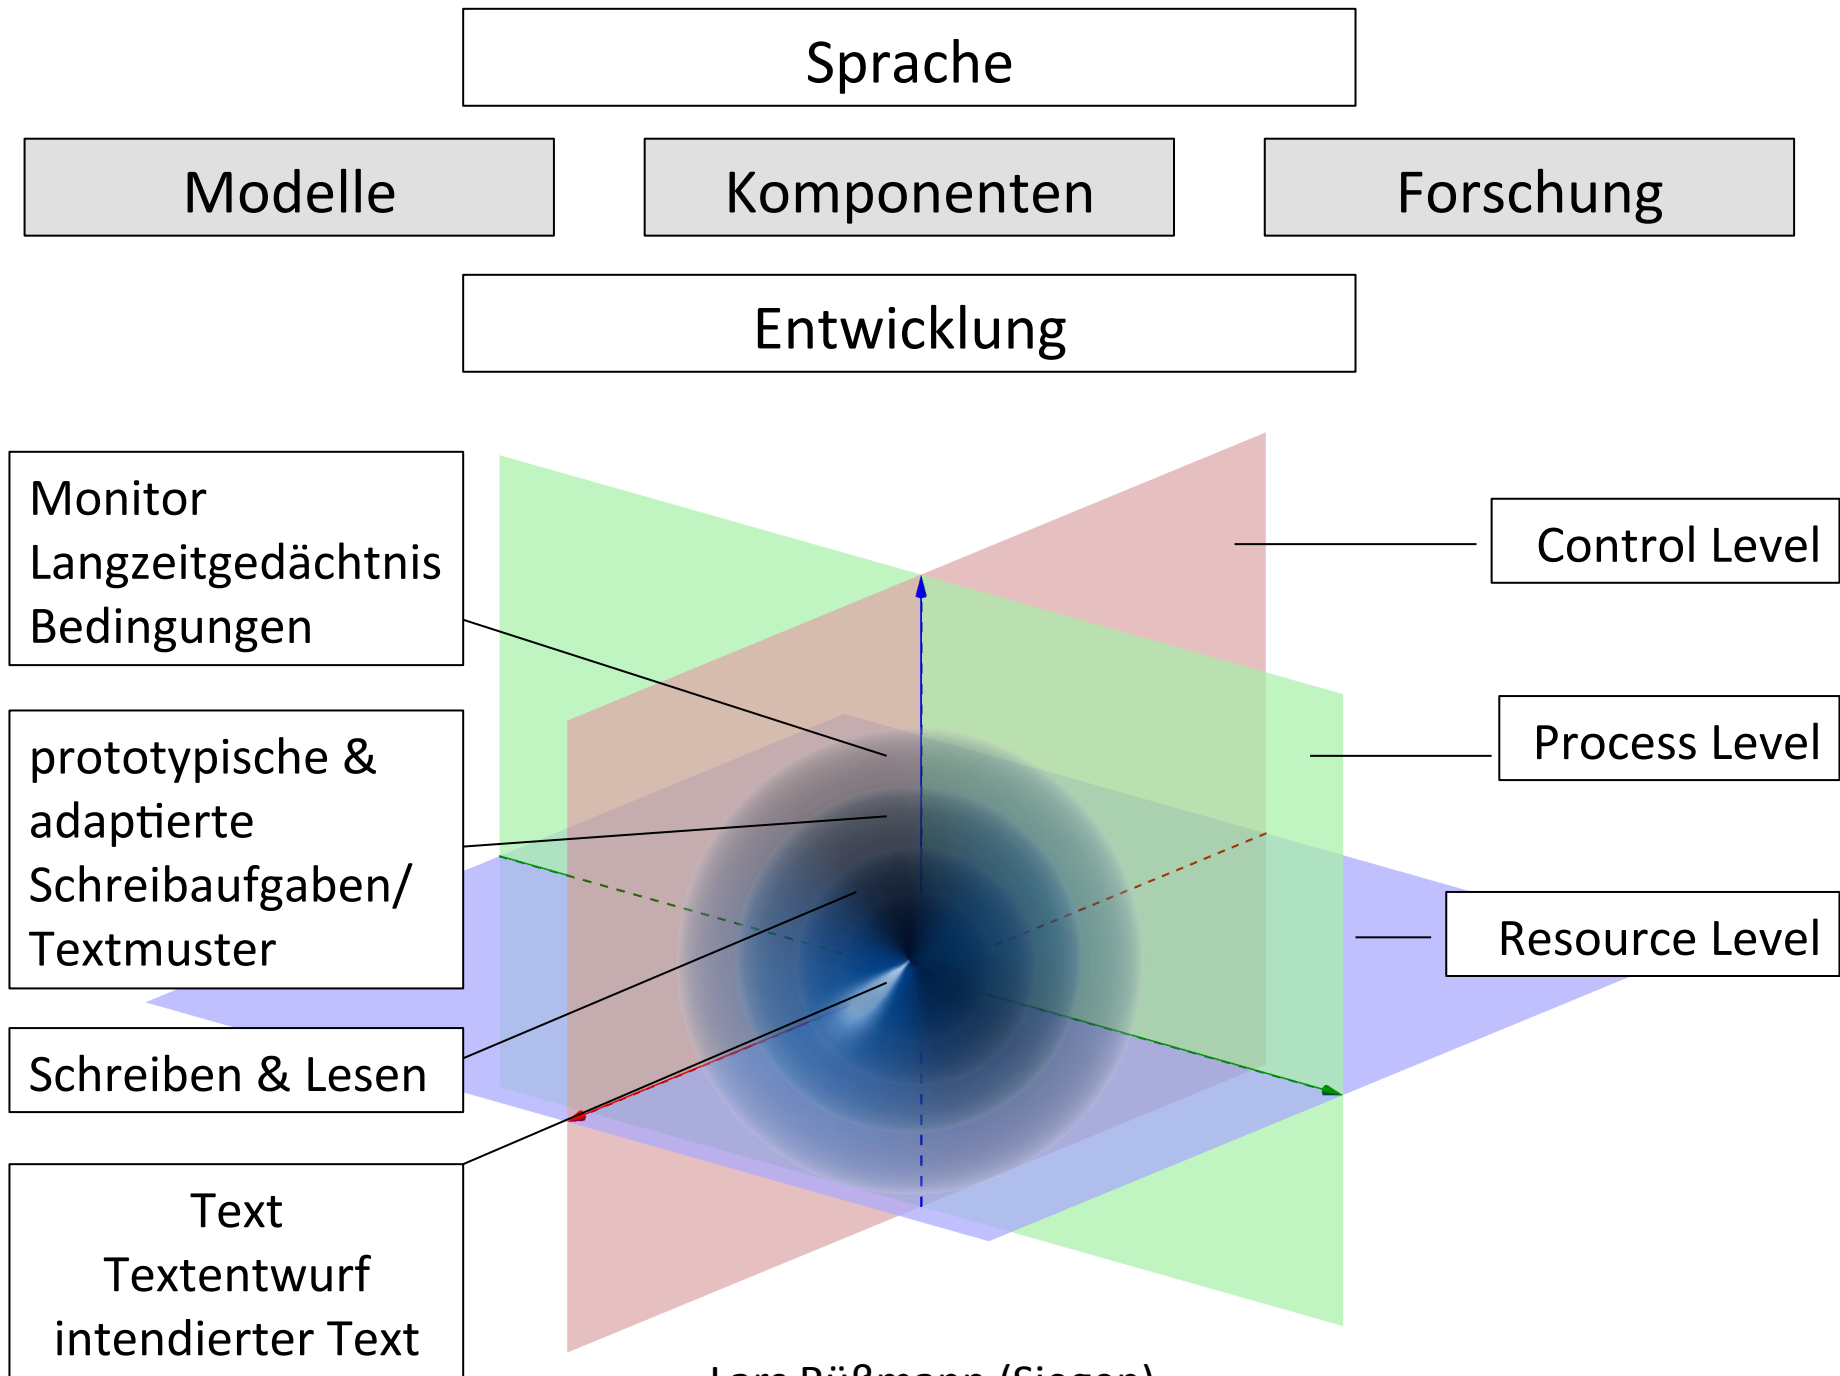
Sprache

Modelle

Komponenten

Forschung

Entwicklung

Monitor
Langzeitgedächtnis
Bedingungen

prototypische & adaptierte Schreibaufgaben/ Textmuster

Schreiben & Lesen

Text
Textentwurf
intendierter Text

Control Level

Process Level

Resource Level

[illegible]